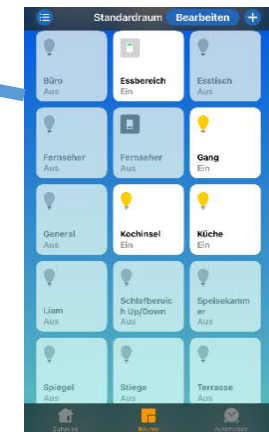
Standardraum Bearbeiten

Büro
Aus

Essbereich
Ein

Esstisch
Aus

Fernseher
Aus

Fernseher
Aus

Gang
Ein

General
Aus

Kochinsel
Ein

Küche
Ein

Liam
Aus

Schlafbereich Up/Down
Aus

Speisekammer
Aus

Spiegel
Aus

Stiege
Aus

Terrasse
Aus

Zuhause
Räume
Automation